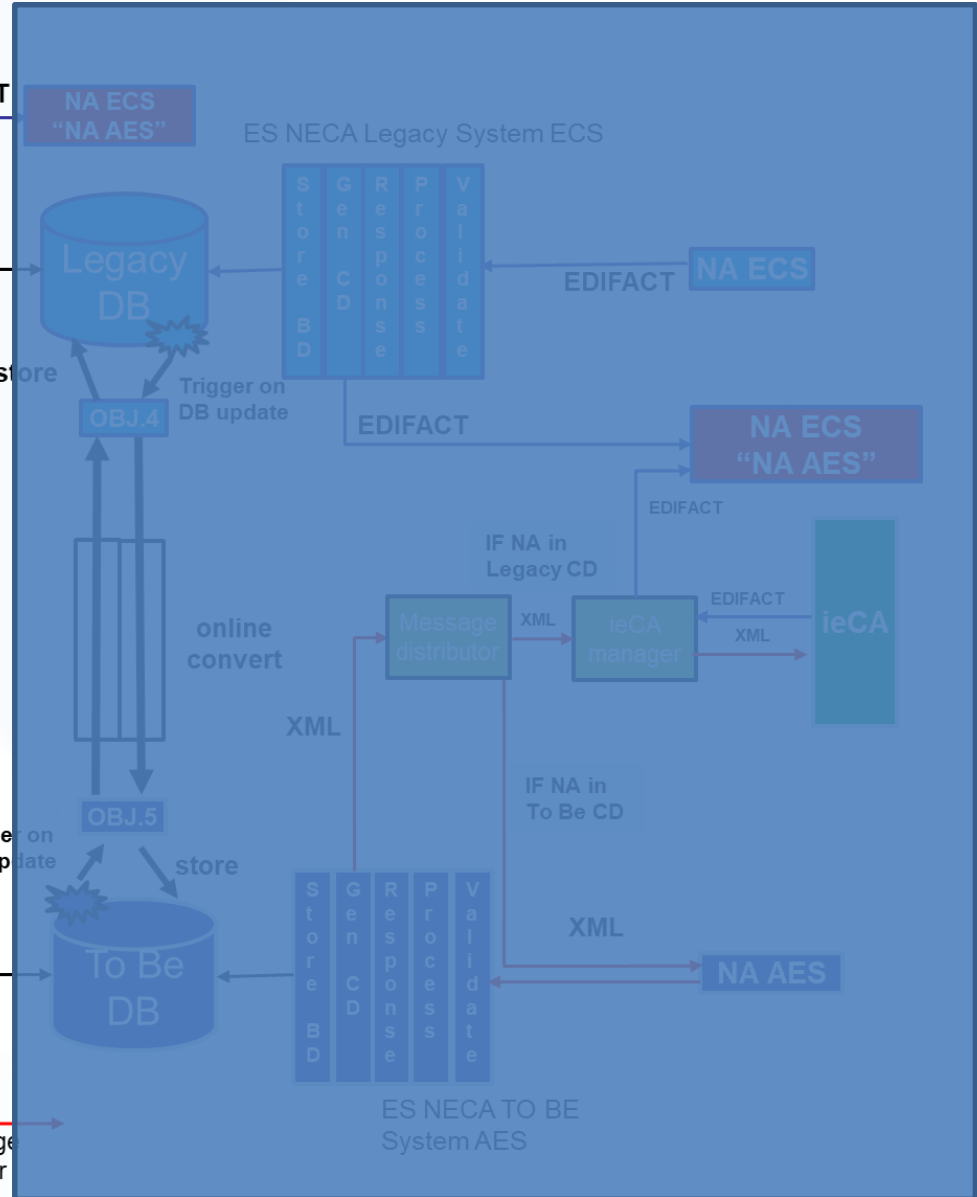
T

NA ECS
"NA AES"

ES NECA Legacy System ECS

Store BD

Gen CD

Response

Process

Validate

Legacy DB

EDIFACT

NA ECS

store

Trigger on DB update

OBJ.4

EDIFACT

NA ECS
"NA AES"

EDIFACT

IF NA in Legacy CD

online convert

Message distributor

XML

ieCA manager

EDIFACT

XML

ieCA

XML

IF NA in To Be CD

OBJ.5

er on
pdate

store

Store BD

Gen CD

Response

Process

Validate

XML

To Be DB

NA AES

ES NECA TO BE System AES

ge
r